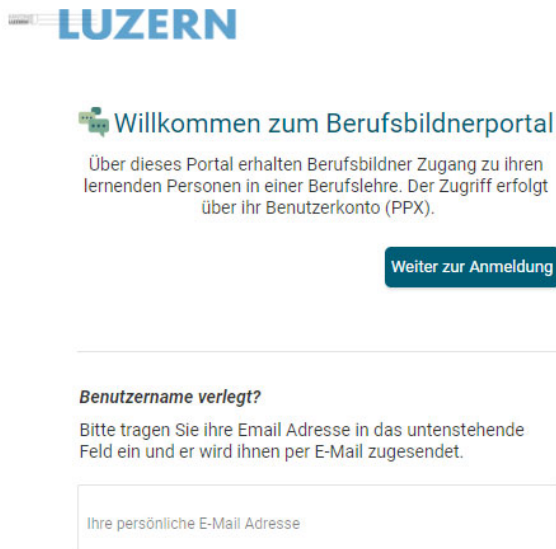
LUZERN

Willkommen zum Berufsbildnerportal

Über dieses Portal erhalten Berufsbildner Zugang zu ihren lernenden Personen in einer Berufslehre. Der Zugriff erfolgt über ihr Benutzerkonto (PPX).

Weiter zur Anmeldung

Benutzername verlegt?

Bitte tragen Sie ihre Email Adresse in das untenstehende Feld ein und er wird ihnen per E-Mail zugesendet.

Ihre persönliche E-Mail Adresse